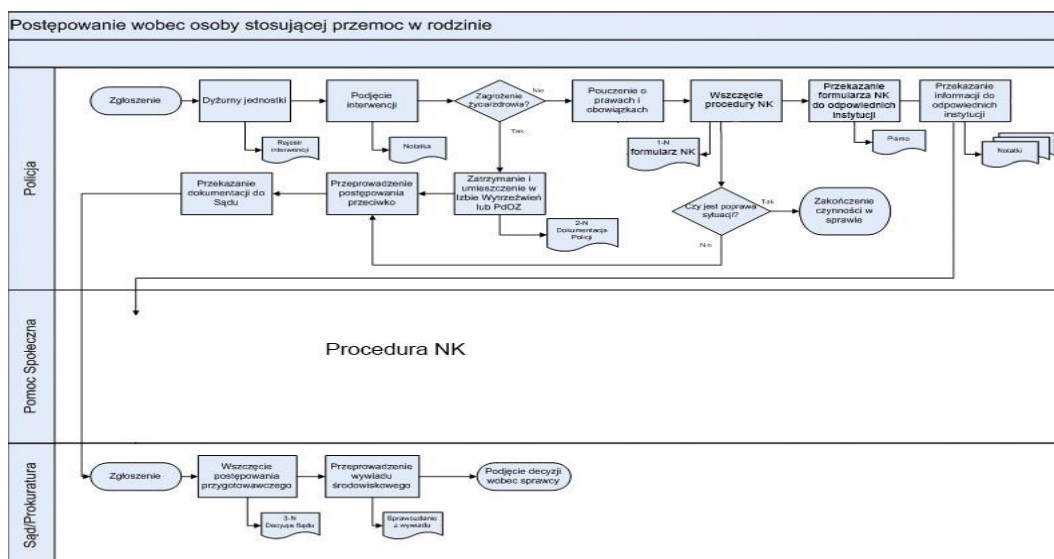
Postępowanie wobec osoby stosującej przemoc w rodzinie

Policja

Zgłoszenie

Dyżurny jednostki

Rejestr interwencji

Podjęcie interwencji

Notatka

Zagrożenie życia/zdrowia?

Nie

Tak

Pouczenie o prawach i obowiązkach

Wszczęcie procedury NK

1-N formularz NK

Przekazanie formularza NK do odpowiednich instytucji

Pismo

Przekazanie informacji do odpowiednich instytucji

Notatki

Przekazanie dokumentacji do Sądu

Przeprowadzenie postępowania przeciwko

Zatrzymanie i umieszczenie w Izbie Wytrzeźwień lub PdOZ

2-N Dokumentacja Policji

Czy jest poprawa sytuacji?

Tak

Nie

Zakończenie czynności w sprawie

Pomoc Społeczna

Procedura NK

Sąd/Prokuratura

Zgłoszenie

Wszczęcie postępowania przygotowawczego

3-N Decyzja Sądu

Przeprowadzenie wywiadu środowiskowego

Sprawozdanie z wywiadu

Podjęcie decyzji wobec sprawcy